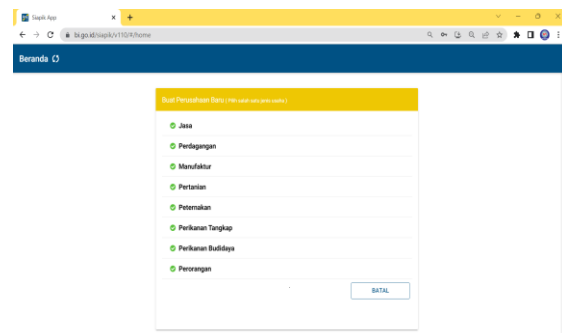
Siapik App

bi.go.id/siapik/v110/#/home

Beranda

Buat Perusahaan Baru (Pilih salah satu jenis usaha)

Jasa

Perdagangan

Manufaktur

Pertanian

Peternakan

Perikanan Tangkap

Perikanan Budidaya

Perorangan

BATAL